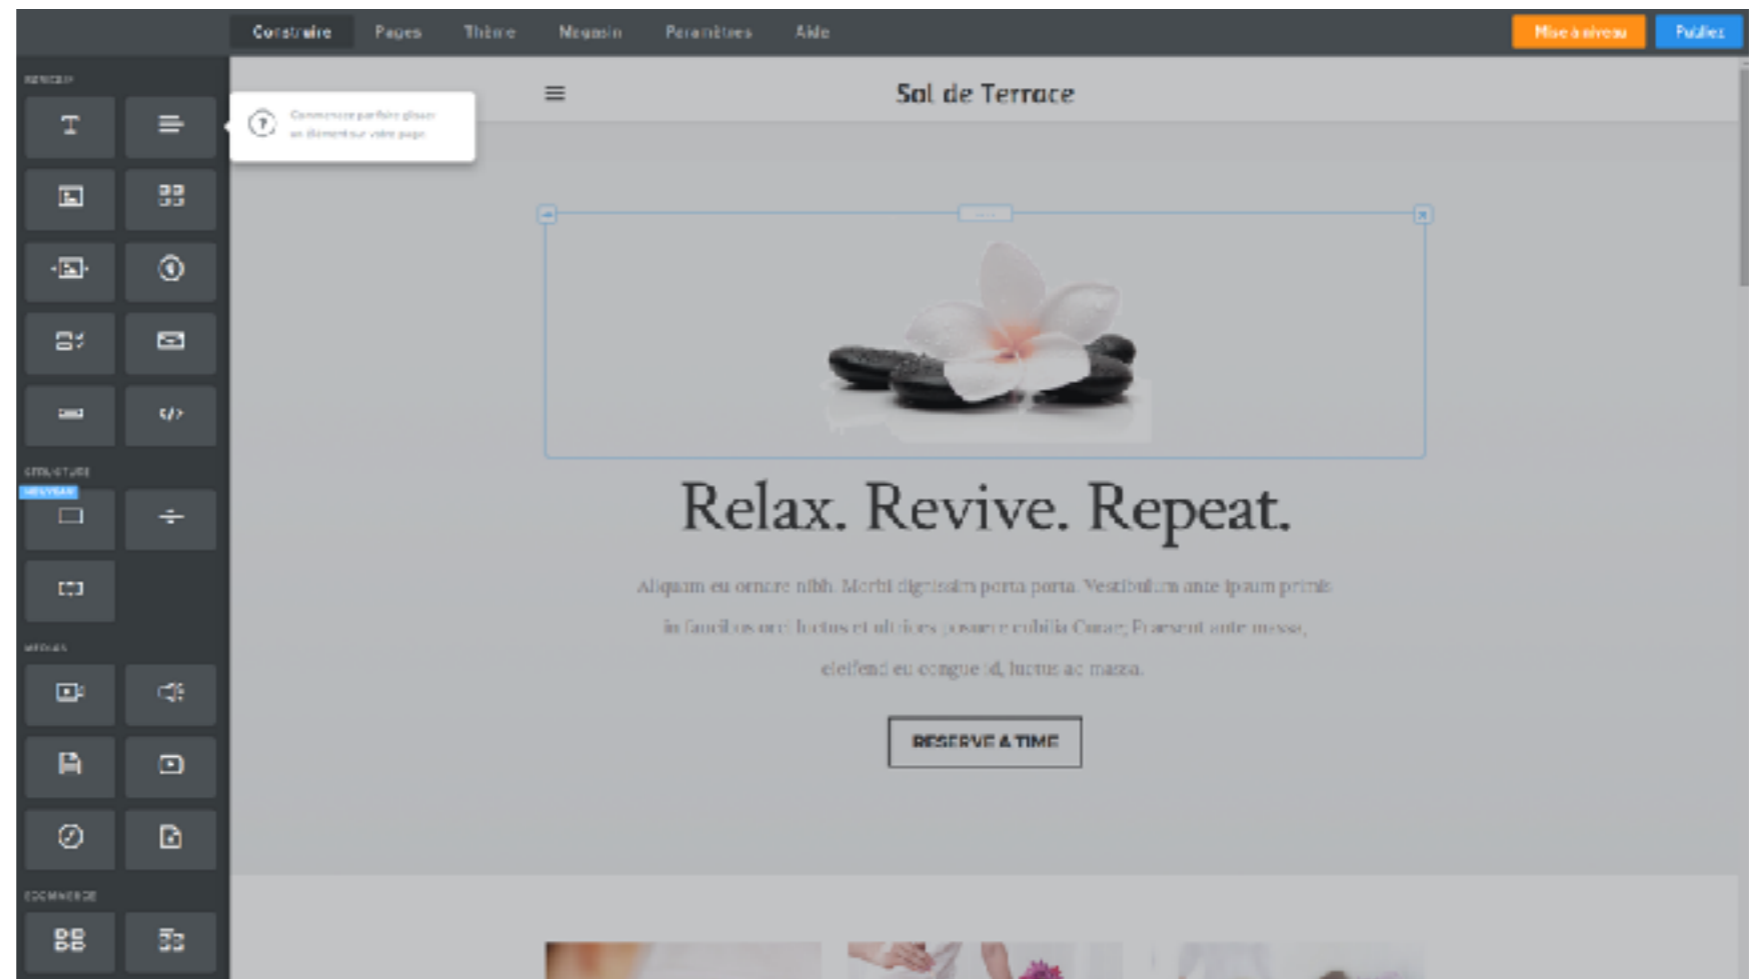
Construire Pages Thème Magasin Paramètres Aide

Mise à niveau Publiez

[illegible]

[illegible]

STRUCTURE

NOUVEAU

MÉDIAS

ECOMMERCE

Sol de Terrace

Relax. Revive. Repeat.

Aliquam eu ornare nibh. Morbi dignissim porta porta. Vestibulum ante ipsum primis in faucibus orci luctus et ultrices posuere cubilia Curae; Praesent ante massa, eleifend eu congue id, luctus ac massa.

RESERVE A TIME